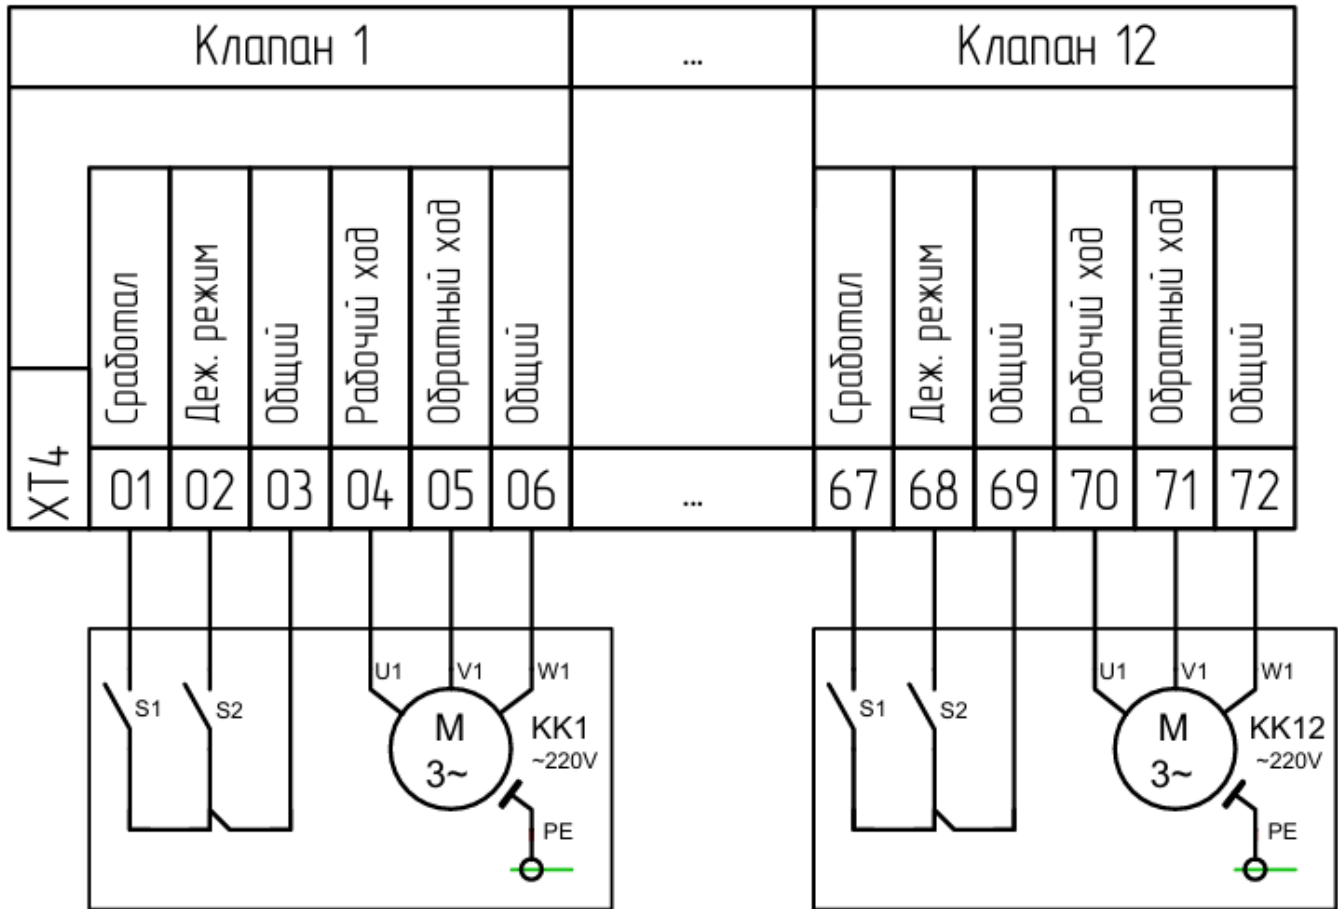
| Клапан 1 | | | | | | ... | Клапан 12 | | | | | |
|---|---|---|---|---|---|---|---|---|---|---|---|---|
| Сработал | Деж. режим | Общий | Рабочий ход | Обратный ход | Общий | | Сработал | Деж. режим | Общий | Рабочий ход | Обратный ход | Общий |
| 01 | 02 | 03 | 04 | 05 | 06 | ... | 67 | 68 | 69 | 70 | 71 | 72 |

XT4

S1 S2 U1 V1 W1 M 3~ KK1 ~220V PE

S1 S2 U1 V1 W1 M 3~ KK12 ~220V PE